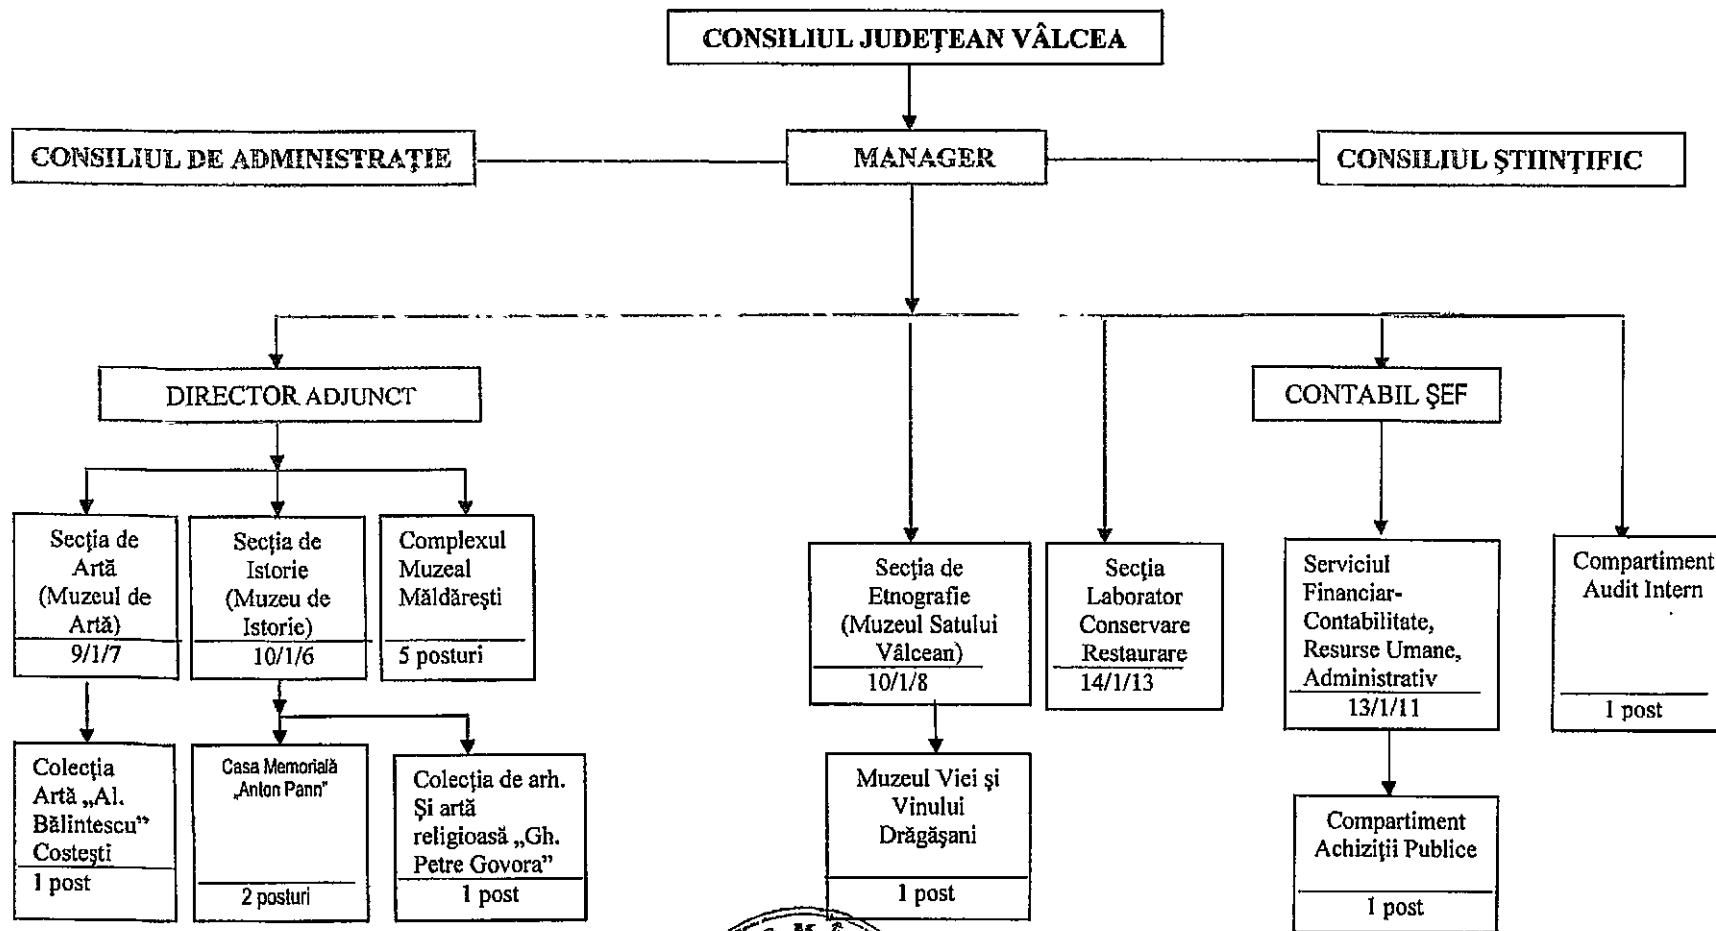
CONSILIUL JUDEŢEAN VÂLCEA

CONSILIUL DE ADMINISTRAŢIE

MANAGER

CONSILIUL ŞTIINŢIFIC

DIRECTOR ADJUNCT

CONTABIL ŞEF

Secţia de Artă (Muzeul de Artă)
9/1/7

Secţia de Istorie (Muzeu de Istorie)
10/1/6

Complexul Muzeal Măldăreşti
5 posturi

Secţia de Etnografie (Muzeul Satului Vâlcean)
10/1/8

Secţia Laborator Conservare Restaurare
14/1/13

Serviciul Financiar-Contabilitate, Resurse Umane, Administrativ
13/1/11

Compartiment Audit Intern
1 post

Colecţia Artă „Al. Bălintescu" Costeşti
1 post

Casa Memorială „Anton Pann"
2 posturi

Colecţia de arh. Şi artă religioasă „Gh. Petre Govora"
1 post

Muzeul Viei şi Vinului Drăgăşani
1 post

Compartiment Achiziţii Publice
1 post